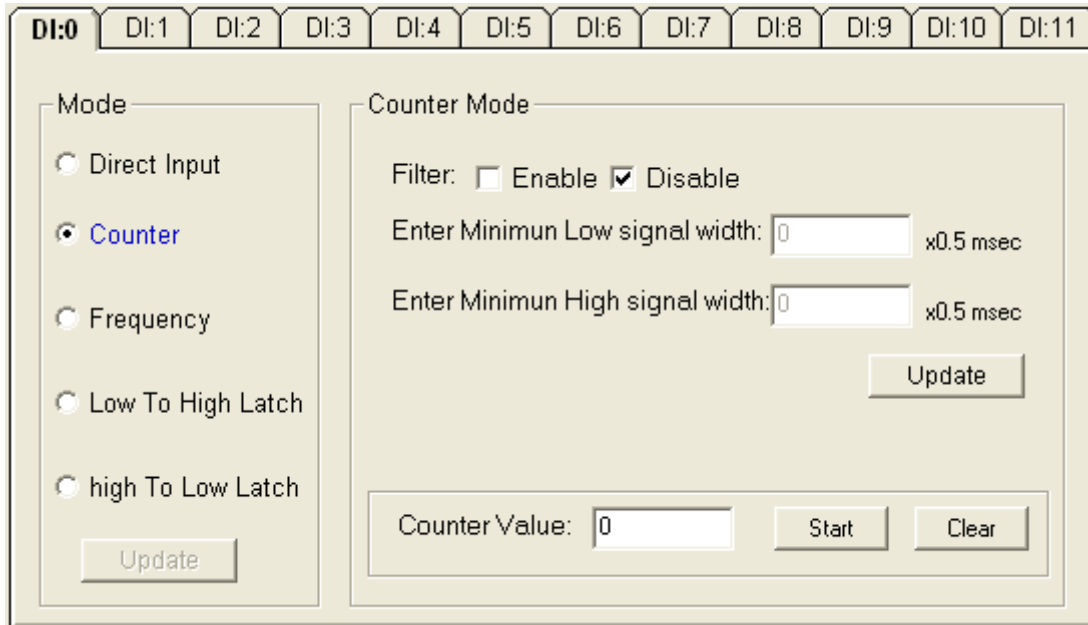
DI:0 DI:1 DI:2 DI:3 DI:4 DI:5 DI:6 DI:7 DI:8 DI:9 DI:10 DI:11

Mode

Direct Input

Counter

Frequency

Low To High Latch

high To Low Latch

Update

Counter Mode

Filter: Enable Disable

Enter Minimun Low signal width: 0 x0.5 msec

Enter Minimun High signal width: 0 x0.5 msec

Update

Counter Value: 0 Start Clear